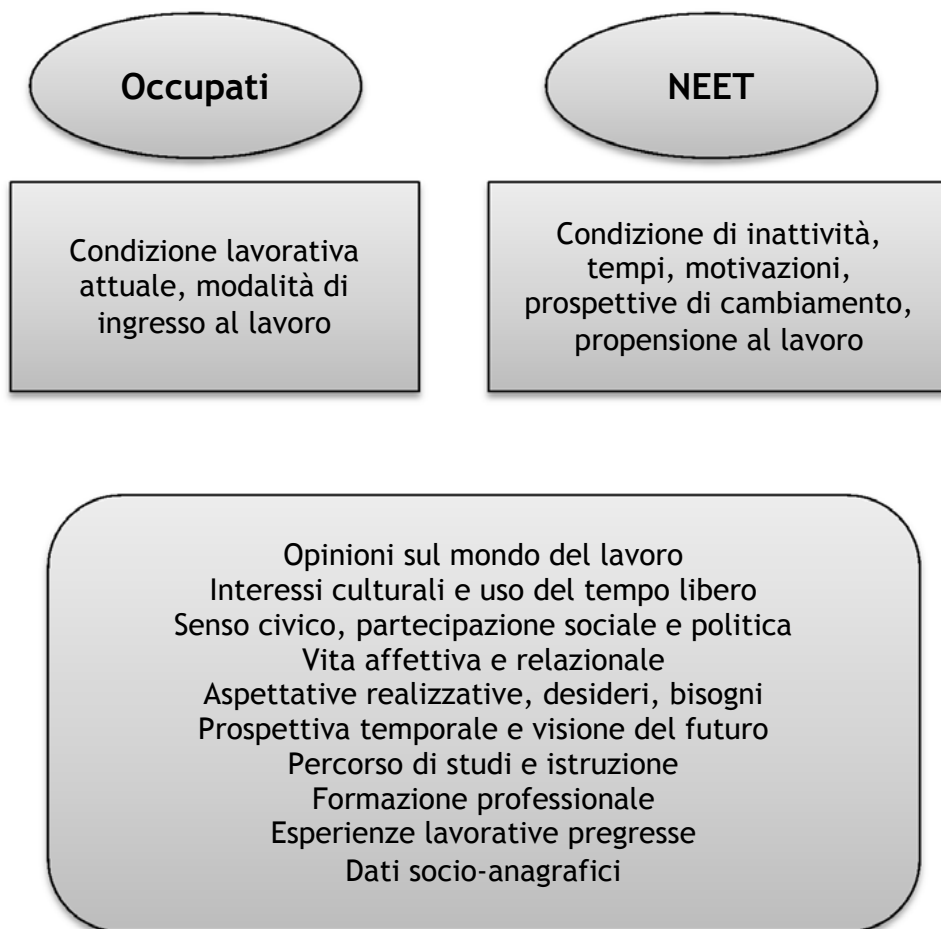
Occupati

NEET

Condizione lavorativa attuale, modalità di ingresso al lavoro

Condizione di inattività, tempi, motivazioni, prospettive di cambiamento, propensione al lavoro

Opinioni sul mondo del lavoro
Interessi culturali e uso del tempo libero
Senso civico, partecipazione sociale e politica
Vita affettiva e relazionale
Aspettative realizzative, desideri, bisogni
Prospettiva temporale e visione del futuro
Percorso di studi e istruzione
Formazione professionale
Esperienze lavorative pregresse
Dati socio-anagrafici